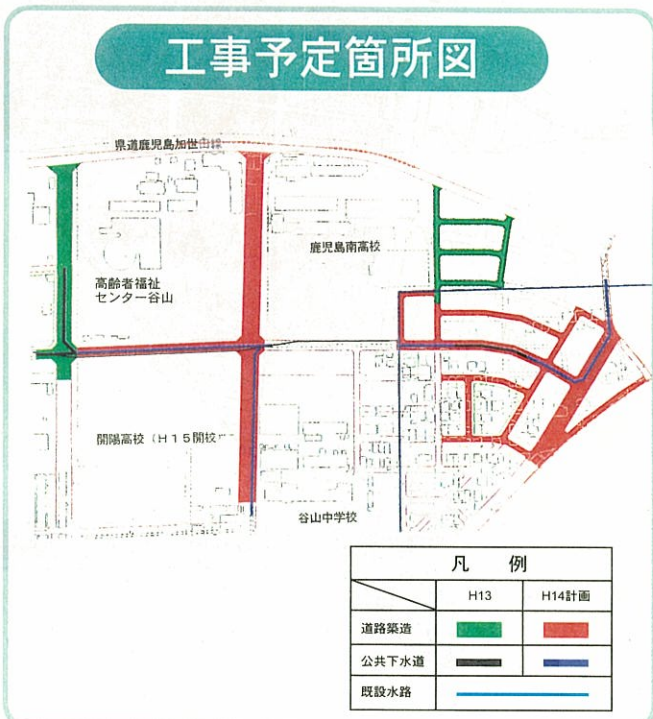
工事予定箇所図

県道鹿児島加世田線

鹿児島南高校

高齢者福祉センター谷山

開陽高校（Ｈ１５開校）

谷山中学校

| 凡　例 | | |
|---|---|---|
| | H13 | H14計画 |
| 道路築造 | | |
| 公共下水道 | | |
| 既設水路 | | |